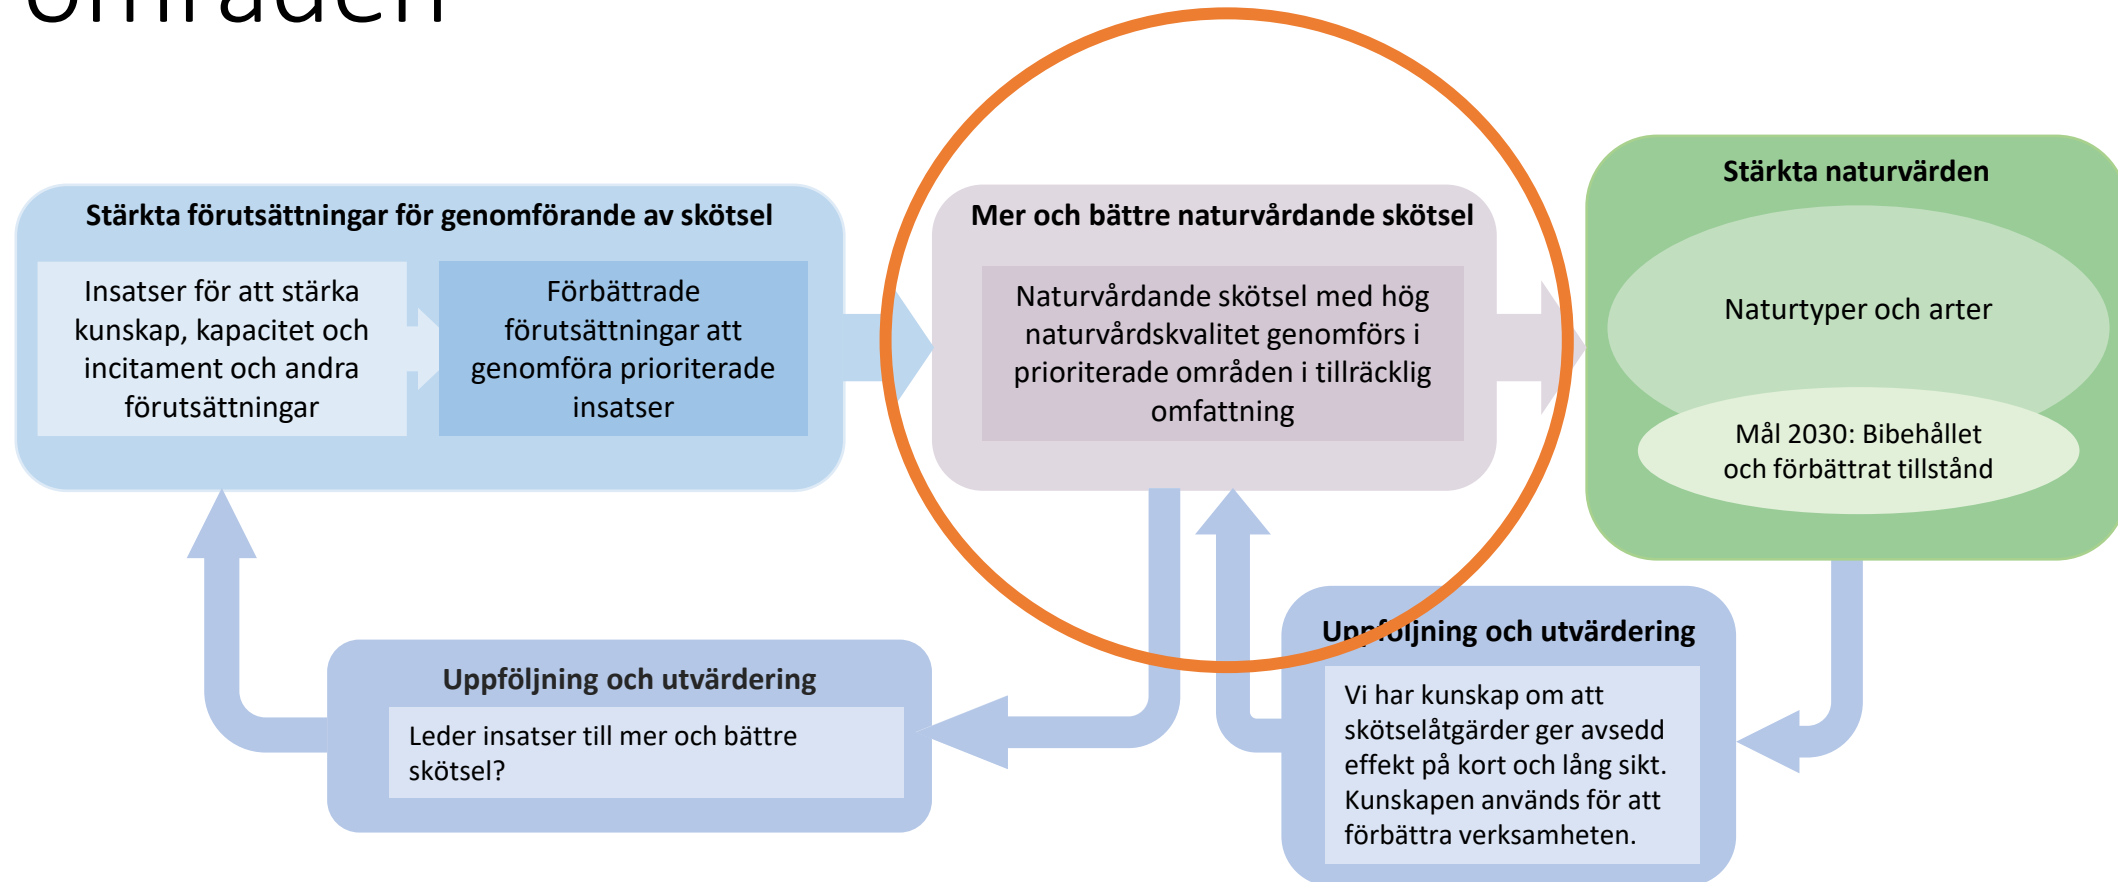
områden

Stärkta förutsättningar för genomförande av skötsel

Insatser för att stärka kunskap, kapacitet och incitament och andra förutsättningar

Förbättrade förutsättningar att genomföra prioriterade insatser

Mer och bättre naturvårdande skötsel

Naturvårdande skötsel med hög naturvårdskvalitet genomförs i prioriterade områden i tillräcklig omfattning

Stärkta naturvärden

Naturtyper och arter

Mål 2030: Bibehållet och förbättrat tillstånd

Uppföljning och utvärdering

Leder insatser till mer och bättre skötsel?

Uppföljning och utvärdering

Vi har kunskap om att skötselåtgärder ger avsedd effekt på kort och lång sikt. Kunskapen används för att förbättra verksamheten.